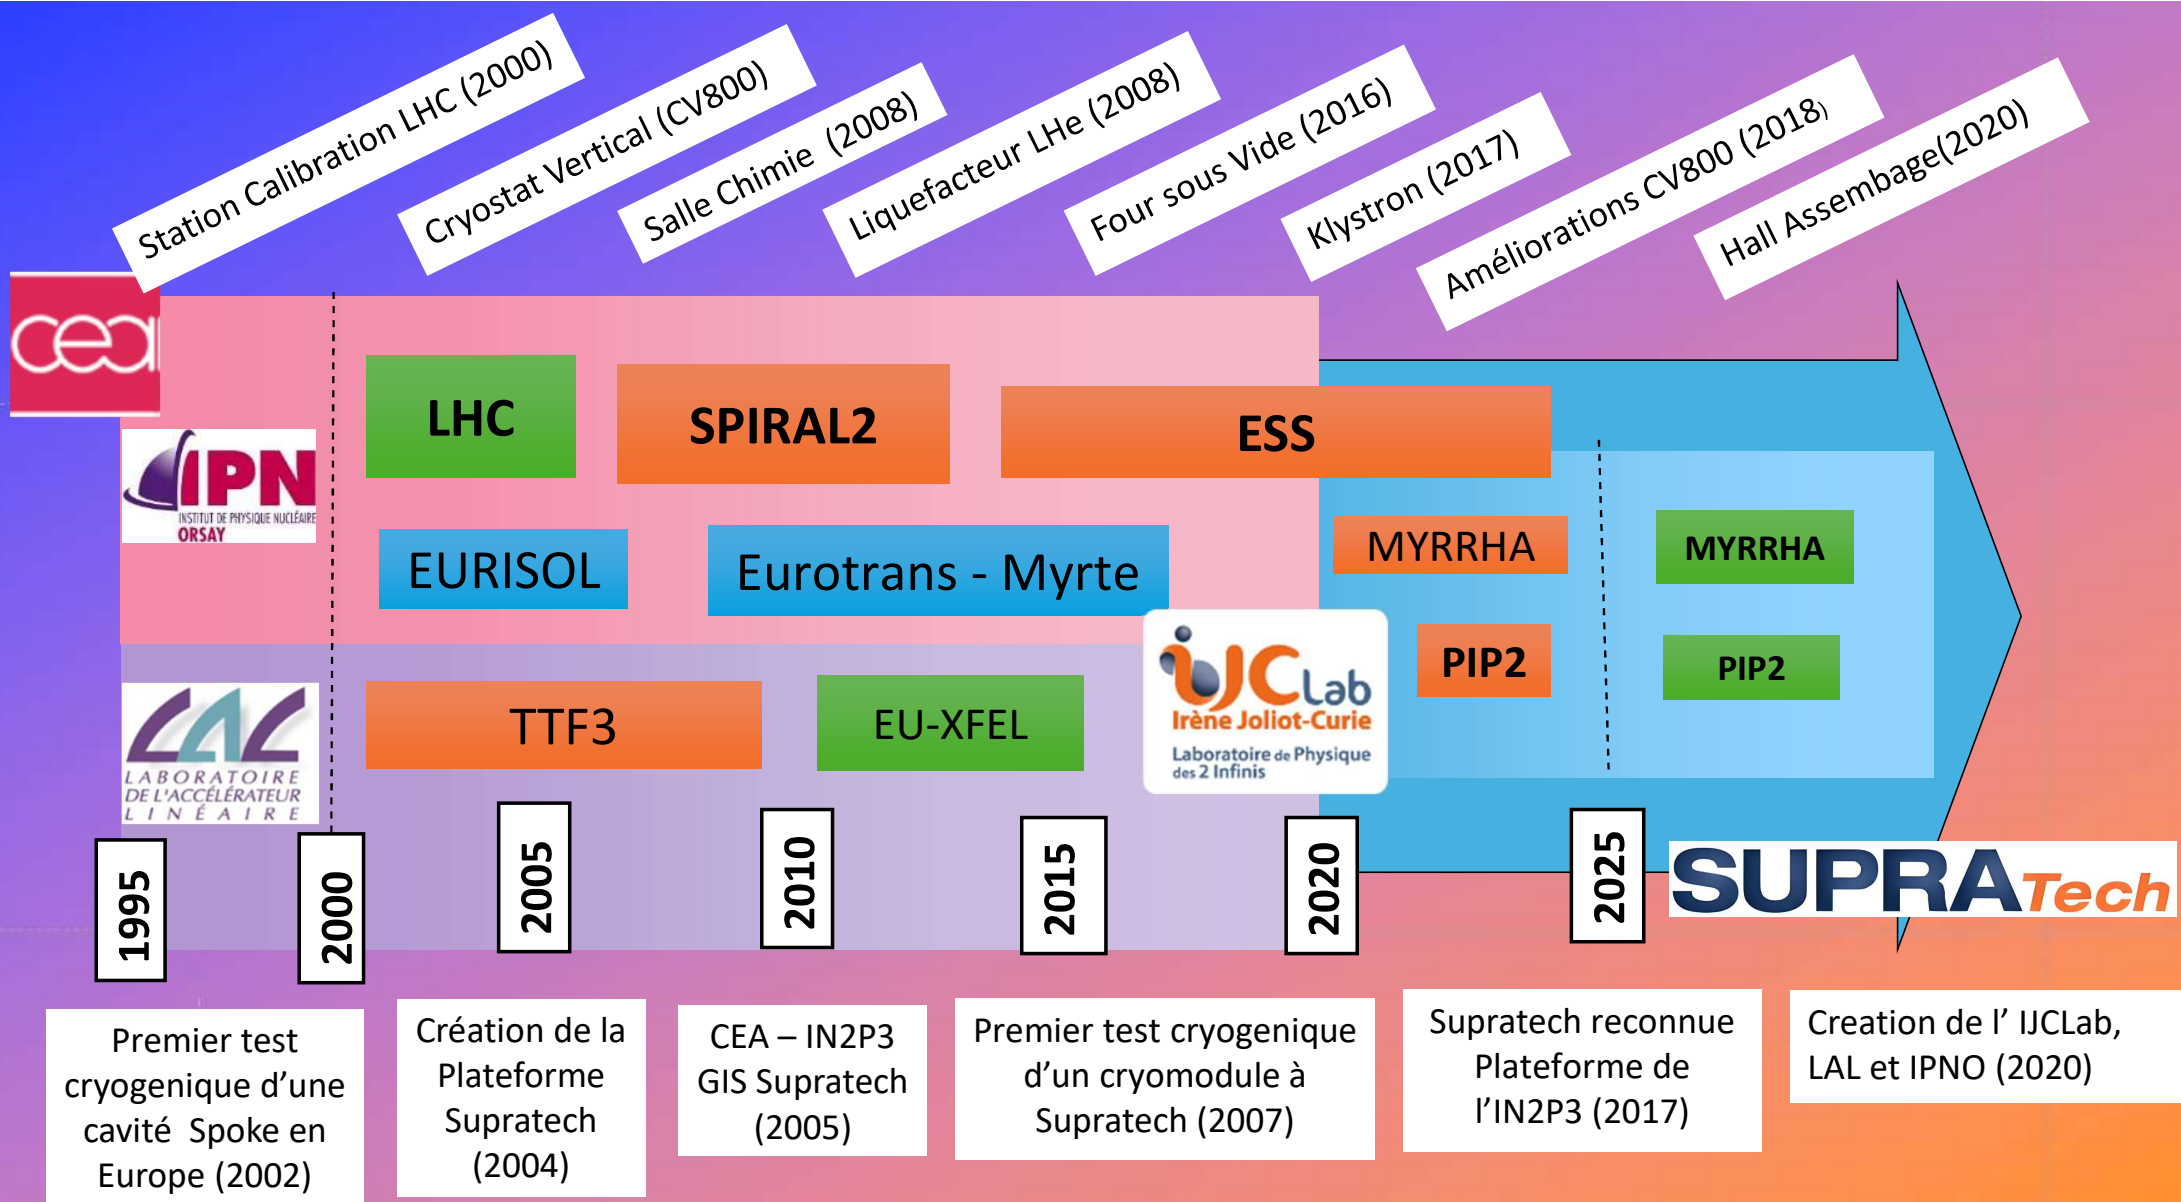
Station Calibration LHC (2000)

Cryostat Vertical (CV800)

Salle Chimie (2008)

Liquefacteur LHe (2008)

Four sous Vide (2016)

Klystron (2017)

Améliorations CV800 (2018)

Hall Assembage(2020)

cea

IPN
INSTITUT DE PHYSIQUE NUCLÉAIRE
ORSAY

LAL
LABORATOIRE DE L'ACCÉLÉRATEUR LINÉAIRE

LHC

SPIRAL2

ESS

EURISOL

Eurotrans - Myrte

MYRRHA

MYRRHA

TTF3

EU-XFEL

IJCLab
Irène Joliot-Curie
Laboratoire de Physique des 2 Infinis

PIP2

PIP2

1995

2000

2005

2010

2015

2020

2025

SUPRATech

Premier test cryogenique d'une cavité Spoke en Europe (2002)

Création de la Plateforme Supratech (2004)

CEA – IN2P3 GIS Supratech (2005)

Premier test cryogenique d'un cryomodule à Supratech (2007)

Supratech reconnue Plateforme de l'IN2P3 (2017)

Creation de l' IJCLab, LAL et IPNO (2020)